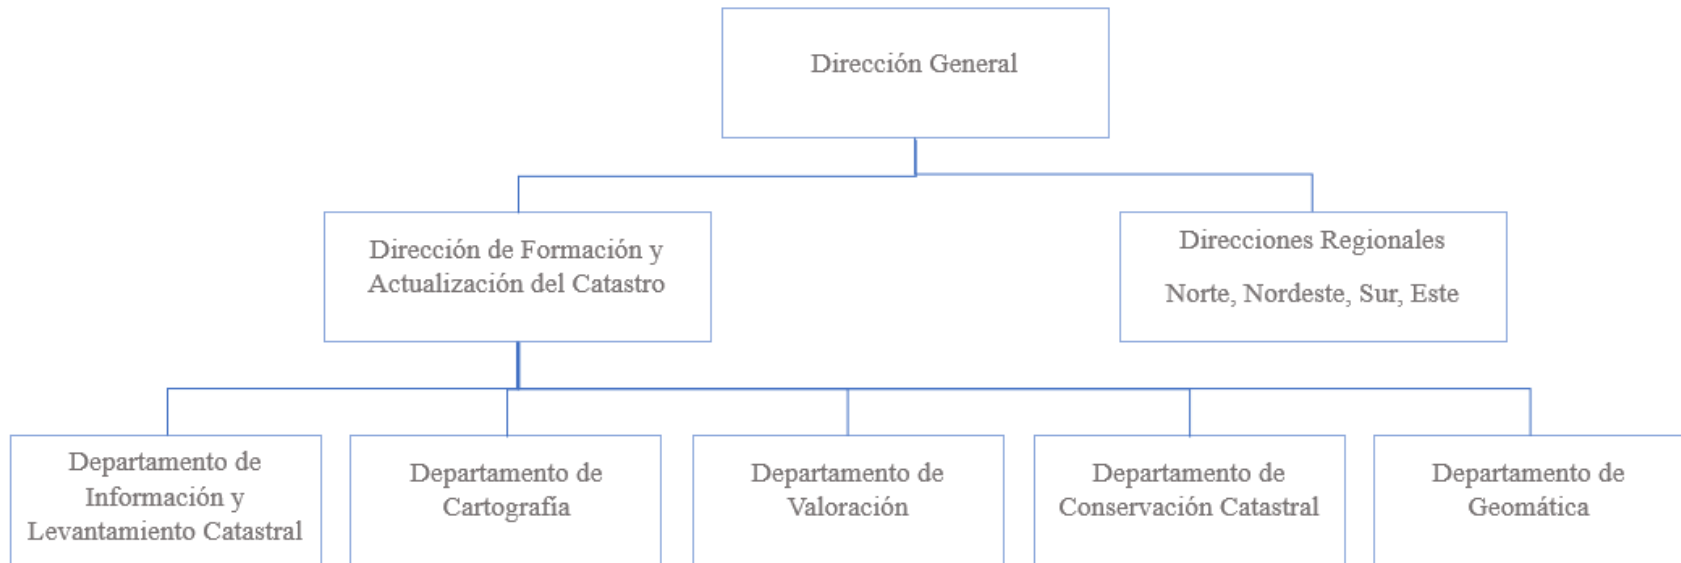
Dirección General

Dirección de Formación y Actualización del Catastro

Direcciones Regionales

Norte, Nordeste, Sur, Este

Departamento de Información y Levantamiento Catastral

Departamento de Cartografía

Departamento de Valoración

Departamento de Conservación Catastral

Departamento de Geomática